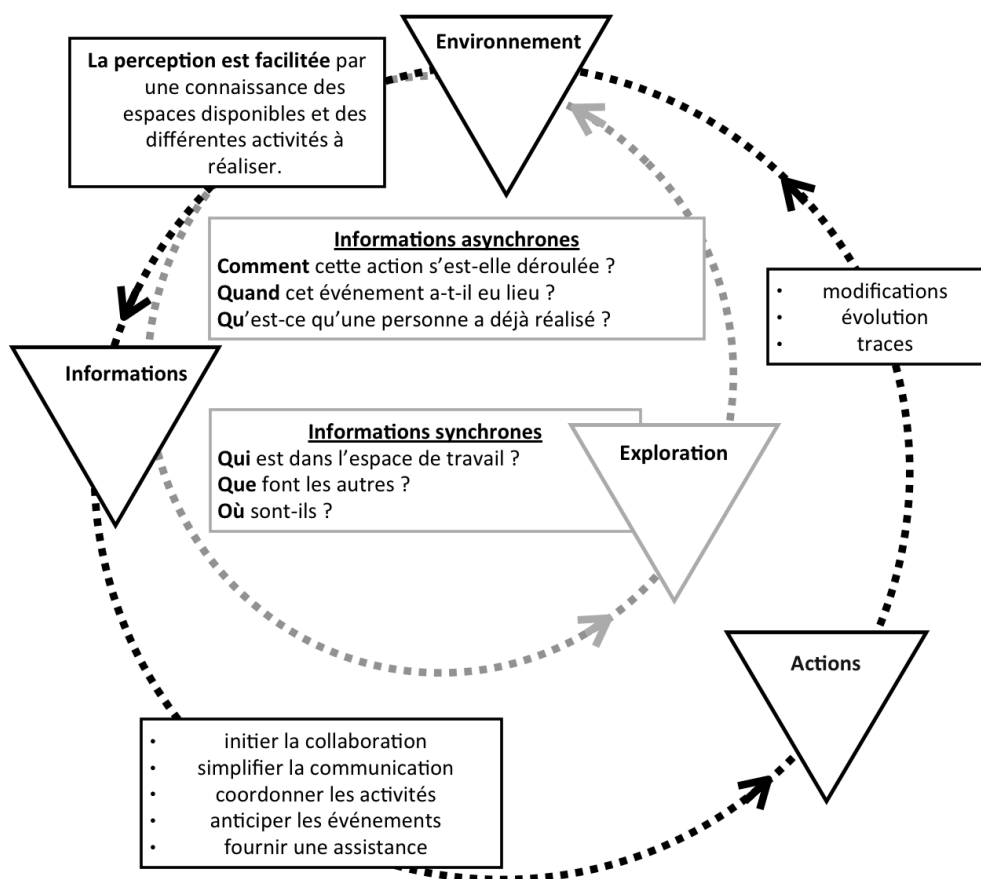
Environnement

**La perception est facilitée** par une connaissance des espaces disponibles et des différentes activités à réaliser.

**Informations asynchrones**
**Comment** cette action s'est-elle déroulée ?
**Quand** cet événement a-t-il eu lieu ?
**Qu'**est-ce qu'une personne a déjà réalisé ?

- modifications
- évolution
- traces

Informations

**Informations synchrones**
**Qui** est dans l'espace de travail ?
**Que** font les autres ?
**Où** sont-ils ?

Exploration

Actions

- initier la collaboration
- simplifier la communication
- coordonner les activités
- anticiper les événements
- fournir une assistance